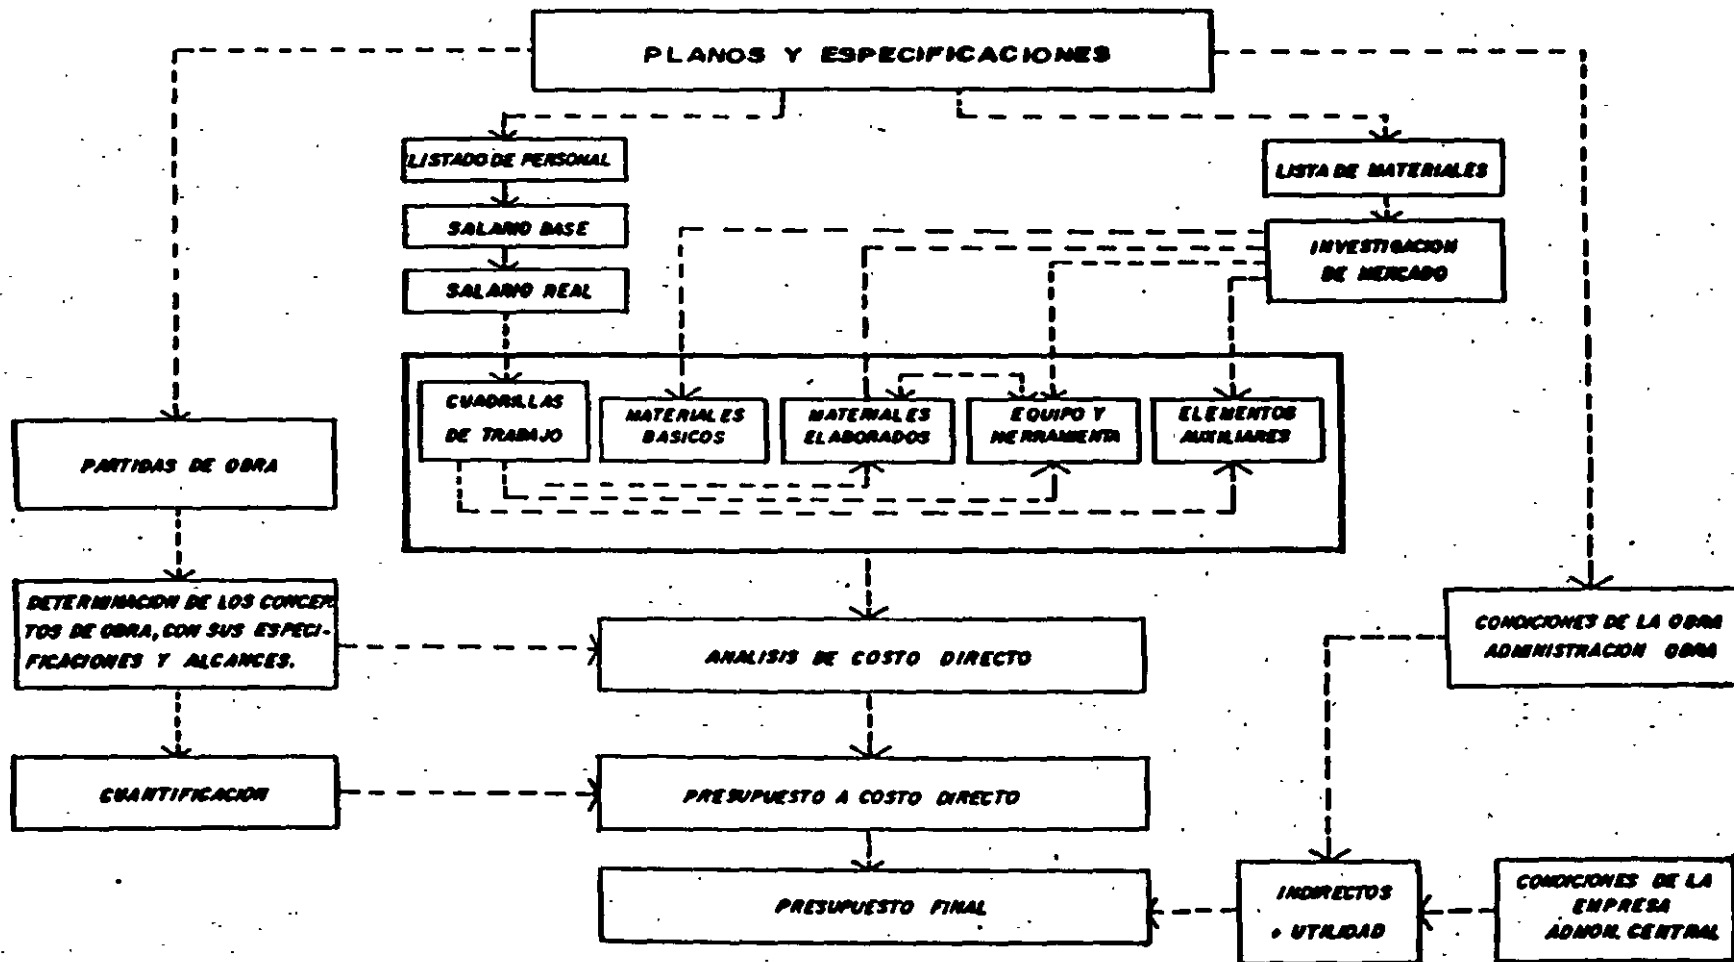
PLANOS Y ESPECIFICACIONES

LISTADO DE PERSONAL

SALARIO BASE

SALARIO REAL

LISTA DE MATERIALES

INVESTIGACION DE MERCADO

CUADRILLAS DE TRABAJO

MATERIALES BASICOS

MATERIALES ELABORADOS

EQUIPO Y HERRAMIENTA

ELEMENTOS AUXILIARES

PARTIDAS DE OBRA

DETERMINACION DE LOS CONCEPTOS DE OBRA, CON SUS ESPECIFICACIONES Y ALCANCES.

CUANTIFICACION

ANALISIS DE COSTO DIRECTO

PRESUPUESTO A COSTO DIRECTO

PRESUPUESTO FINAL

CONDICIONES DE LA OBRA ADMINISTRACION OBRA

INDIRECTOS + UTILIDAD

CONDICIONES DE LA EMPRESA ADMON. CENTRAL